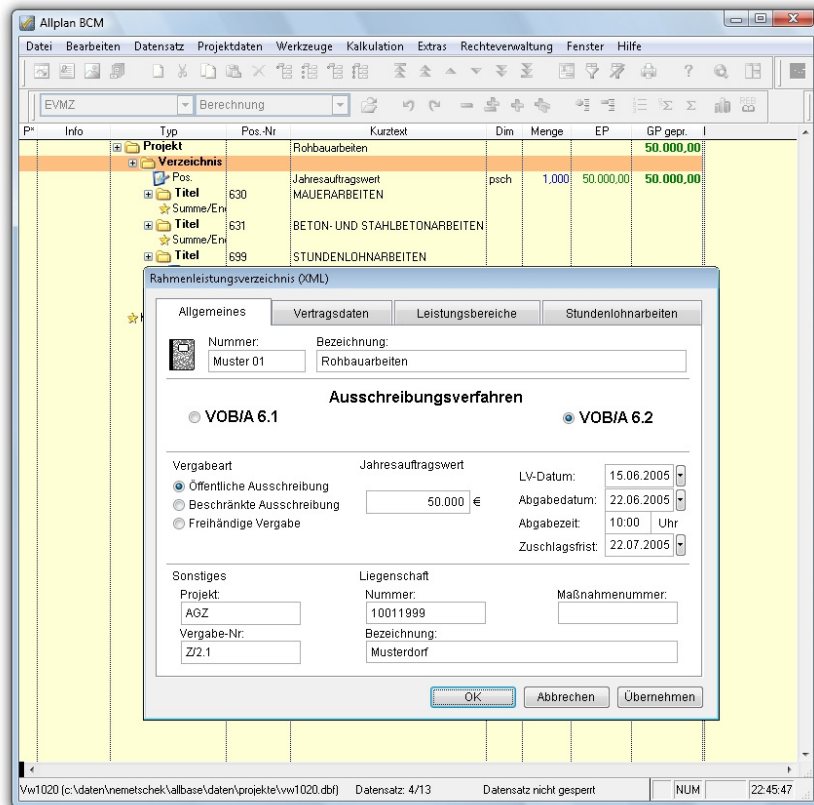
Allplan BCM

Datei Bearbeiten Datensatz Projektdaten Werkzeuge Kalkulation Extras Rechteverwaltung Fenster Hilfe

EVMZ Berechnung

| P* | Info | Typ | Pos.-Nr | Kurztext | Dim | Menge | EP | GP gepr. |
|---|---|---|---|---|---|---|---|---|
| | | Projekt | | Rohbauarbeiten | | | | 50.000,00 |
| | | Verzeichnis | | | | | | |
| | | Pos. | | Jahresauftragswert | psch | 1,000 | 50.000,00 | 50.000,00 |
| | | Titel | 630 | MAUERARBEITEN | | | | |
| | | Summe/En | | | | | | |
| | | Titel | 631 | BETON- UND STAHLBETONARBEITEN | | | | |
| | | Summe/En | | | | | | |
| | | Titel | 699 | STUNDENLOHNARBEITEN | | | | |

Rahmenleistungsverzeichnis (XML)

Allgemeines | Vertragsdaten | Leistungsbereiche | Stundenlohnarbeiten

Nummer: Muster 01
Bezeichnung: Rohbauarbeiten

Ausschreibungsverfahren

VOB/A 6.1
VOB/A 6.2

Vergabeart
Öffentliche Ausschreibung
Beschränkte Ausschreibung
Freihändige Vergabe

Jahresauftragswert
50.000 €

LV-Datum: 15.06.2005
Abgabedatum: 22.06.2005
Abgabezeit: 10:00 Uhr
Zuschlagsfrist: 22.07.2005

Sonstiges
Projekt: AGZ
Vergabe-Nr: Z/2.1

Liegenschaft
Nummer: 10011999
Bezeichnung: Musterdorf

Maßnahmenummer:

OK Abbrechen Übernehmen

Vw1020 (c:\daten\nemetschek\allbase\daten\projekte\vw1020.dbf) Datensatz: 4/13 Datensatz nicht gesperrt NUM 22:45:47